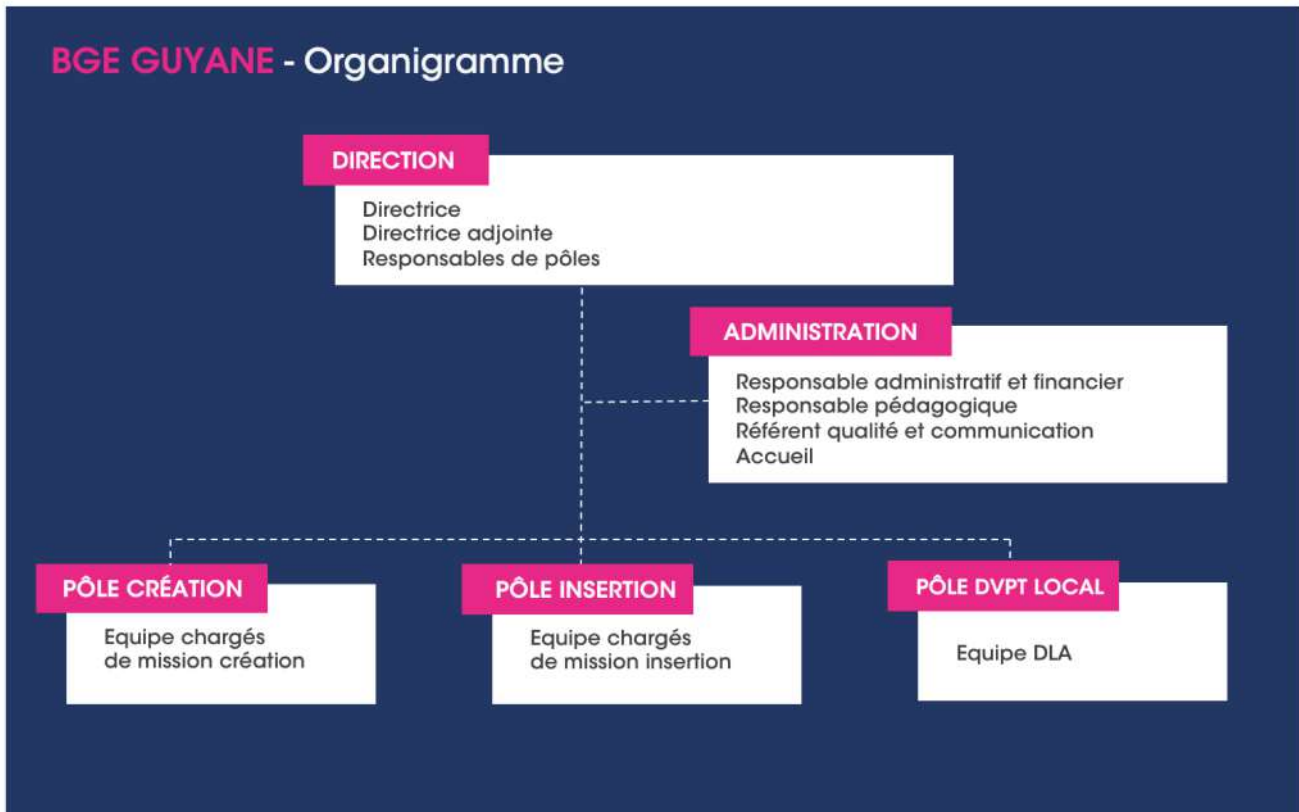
BGE GUYANE - Organigramme

DIRECTION

Directrice
Directrice adjointe
Responsables de pôles

ADMINISTRATION

Responsable administratif et financier
Responsable pédagogique
Référent qualité et communication
Accueil

PÔLE CRÉATION

Equipe chargés de mission création

PÔLE INSERTION

Equipe chargés de mission insertion

PÔLE DVPT LOCAL

Equipe DLA